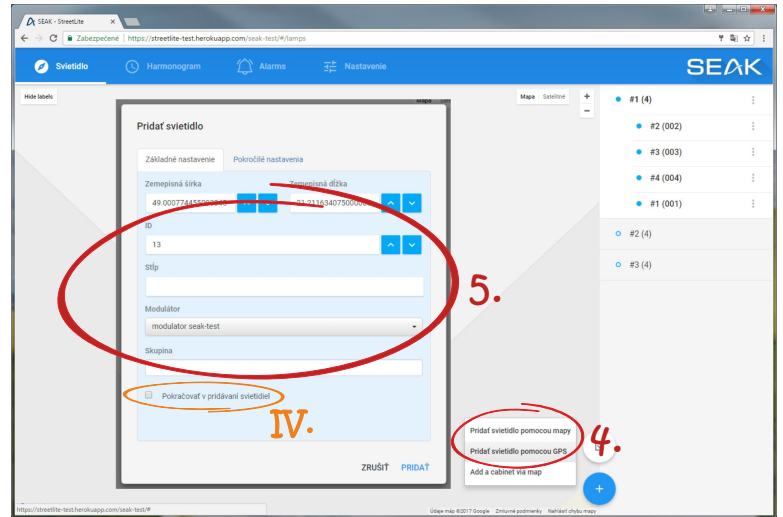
SEAK - StreetLite
Zabezpečené | https://streetlite-test.herokuapp.com/seak-test/#/lamps

Svietidlo
Harmonogram
Alarms
Nastavenie
SEAK

Hide labels
Mapa
Mapa Satelitné
+
−

#1 (4)
#2 (002)
#3 (003)
#4 (004)
#1 (001)
#2 (4)
#3 (4)

Pridať svietidlo

Základné nastavenie
Pokročilé nastavenia

Zemepisná šírka
49.000774455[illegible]
Zemepisná dĺžka
21.211634075000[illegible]

ID
13

Stĺp

Modulátor
modulator seak-test

Skupina

Pokračovať v pridávaní svietidiel

ZRUŠIŤ
PRIDAŤ

5.
IV.
4.

Pridať svietidlo pomocou mapy
Pridať svietidlo pomocou GPS
Add a cabinet via map

+

https://streetlite-test.herokuapp.com/seak-test/#
Údaje máp ©2017 Google
Zmluvné podmienky
Nahlásiť chybu mapy